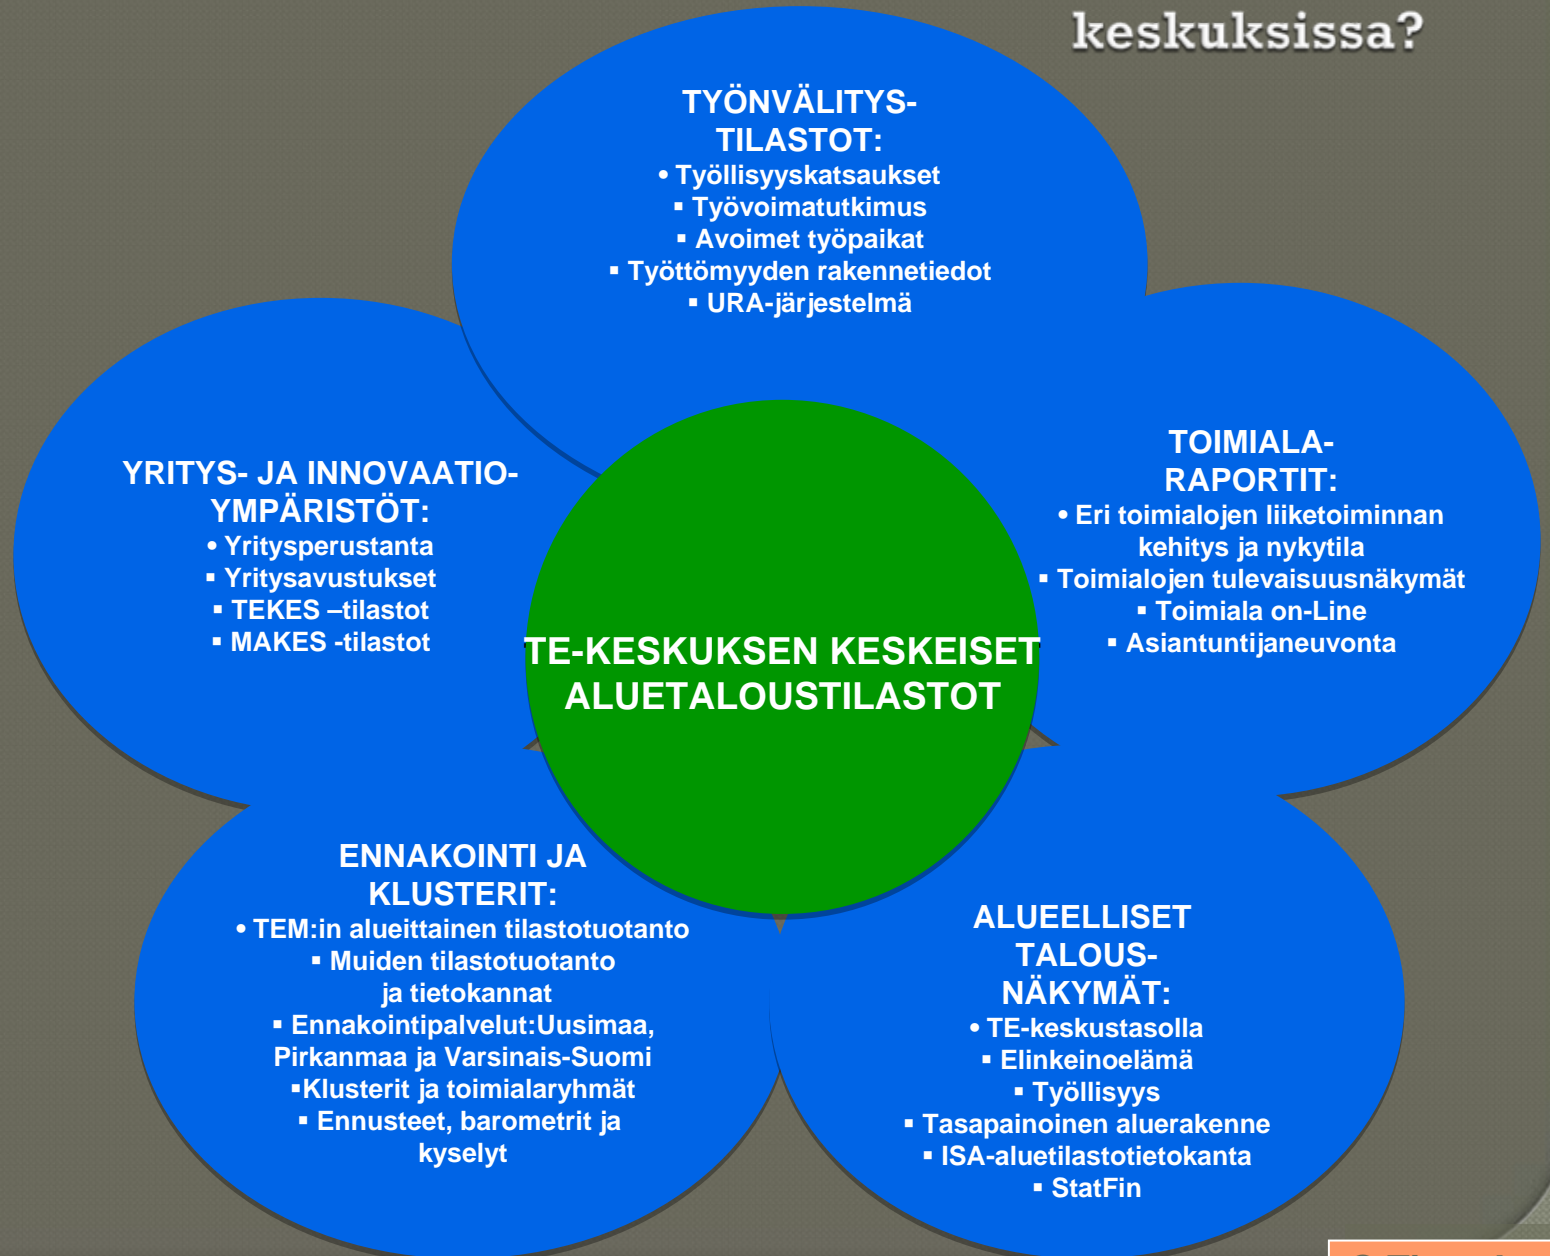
keskuksissa?

TYÖNVÄLITYS-TILASTOT:
• Työllisyyskatsaukset
▪ Työvoimatutkimus
▪ Avoimet työpaikat
▪ Työttömyyden rakennetiedot
▪ URA-järjestelmä

YRITYS- JA INNOVAATIO-YMPÄRISTÖT:
• Yritysperustanta
▪ Yritysavustukset
▪ TEKES –tilastot
▪ MAKES -tilastot

TOIMIALA-RAPORTIT:
• Eri toimialojen liiketoiminnan kehitys ja nykytila
▪ Toimialojen tulevaisuusnäkymät
▪ Toimiala on-Line
▪ Asiantuntijaneuvonta

TE-KESKUKSEN KESKEISET ALUETALOUSTILASTOT

ENNAKOINTI JA KLUSTERIT:
• TEM:in alueittainen tilastotuotanto
▪ Muiden tilastotuotanto ja tietokannat
▪ Ennakointipalvelut:Uusimaa, Pirkanmaa ja Varsinais-Suomi
▪Klusterit ja toimialaryhmät
▪ Ennusteet, barometrit ja kyselyt

ALUEELLISET TALOUS-NÄKYMÄT:
• TE-keskustasolla
▪ Elinkeinoelämä
▪ Työllisyys
▪ Tasapainoinen aluerakenne
▪ ISA-aluetilastotietokanta
▪ StatFin